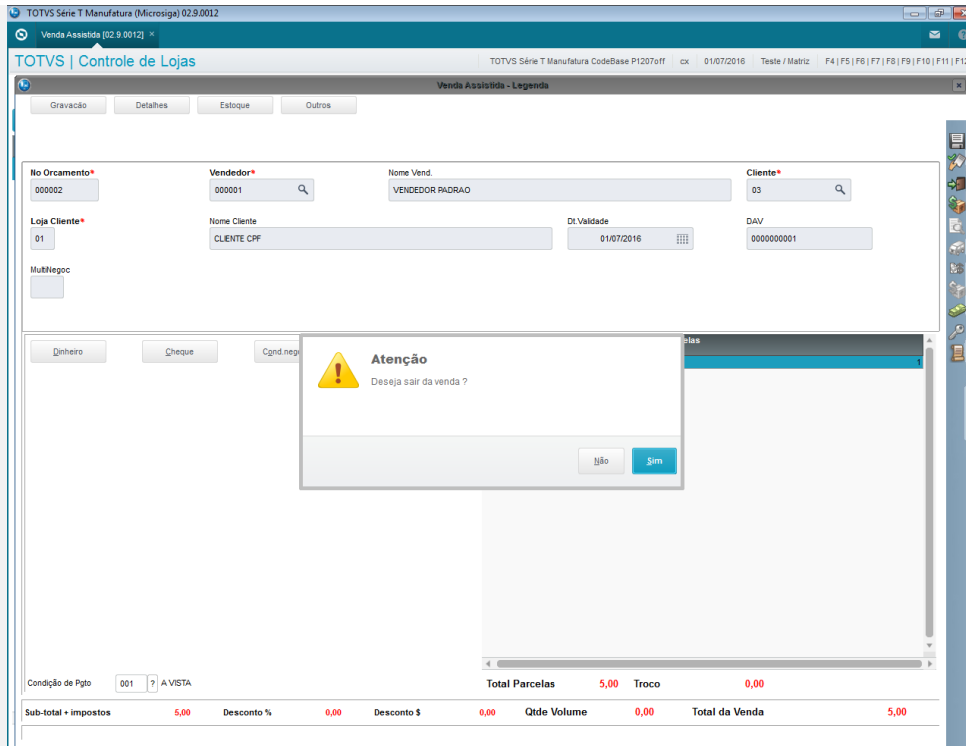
TOTVS Série T Manufatura (Microsiga) 02.9.0012

Venda Assistida [02.9.0012] ×

TOTVS | Controle de Lojas

TOTVS Série T Manufatura CodeBase P1207off | cx | 01/07/2016 | Teste / Matriz | F4 | F5 | F6 | F7 | F8 | F9 | F10 | F11 | F12

Venda Assistida - Legenda

Gravacão | Detalhes | Estoque | Outros

No Orcamento* 000002
Vendedor* 000001
Nome Vend. VENDEDOR PADRAO
Cliente* 03
Loja Cliente* 01
Nome Cliente CLIENTE CPF
Dt.Validade 01/07/2016
DAV 0000000001
MultiNegoc

Dinheiro | Cheque | Cond.nego

elas
1

Atenção
Deseja sair da venda ?
Não | Sim

Condição de Pgto 001 ? A VISTA
Total Parcelas 5,00 Troco 0,00
Sub-total + impostos 5,00 Desconto % 0,00 Desconto $ 0,00 Qtde Volume 0,00 Total da Venda 5,00